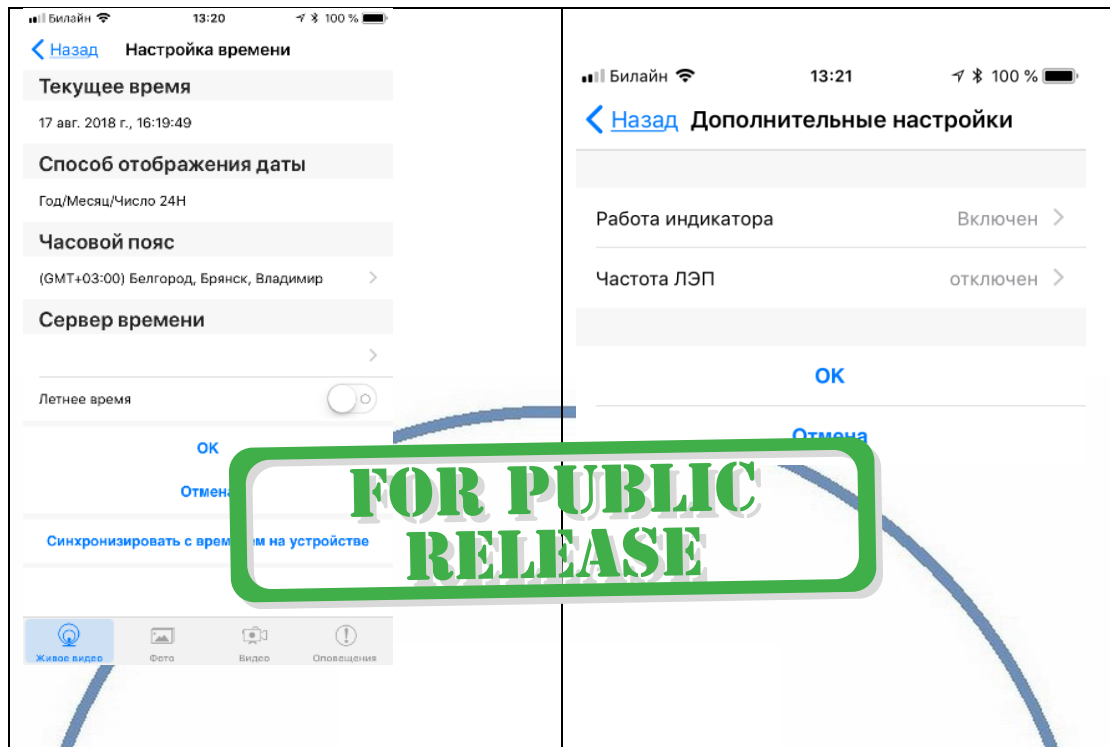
Билайн 13:20 100 %

Назад Настройка времени

Текущее время

17 авг. 2018 г., 16:19:49

Способ отображения даты

Год/Месяц/Число 24H

Часовой пояс

(GMT+03:00) Белгород, Брянск, Владимир

Сервер времени

Летнее время

OK

Отмена

Синхронизировать с временем на устройстве

Живое видео Фото Видео Оповещения

Билайн 13:21 100 %

Назад Дополнительные настройки

Работа индикатора Включен

Частота ЛЭП отключен

OK

Отмена

FOR PUBLIC RELEASE